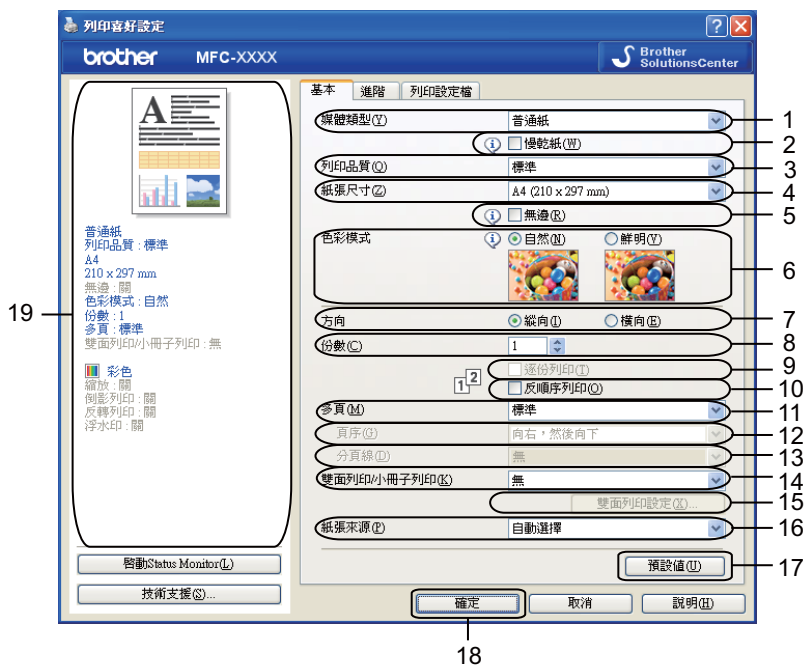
列印喜好設定

brother MFC-XXXX

Brother SolutionsCenter

基本 進階 列印設定檔

媒體類型(Y) 普通紙
慢乾紙(W)
列印品質(Q) 標準
紙張尺寸(Z) A4 (210 x 297 mm)
無邊(R)
色彩模式 自然(N) 鮮明(V)
方向 縱向(I) 橫向(E)
份數(C) 1
逐份列印(T)
反順序列印(O)
多頁(M) 標準
頁序(G) 向右，然後向下
分頁線(D) 無
雙面列印/小冊子列印(K) 無
雙面列印設定(X)...
紙張來源(P) 自動選擇
預設值(U)

普通紙
列印品質：標準
A4
210 x 297 mm
無邊：關
色彩模式：自然
份數：1
多頁：標準
雙面列印/小冊子列印：無

彩色
縮放：關
倒影列印：關
反轉列印：關
浮水印：關

啟動Status Monitor(L)
技術支援(S)...

確定 取消 說明(H)

1
2
3
4
5
6
7
8
9
10
11
12
13
14
15
16
17
18
19